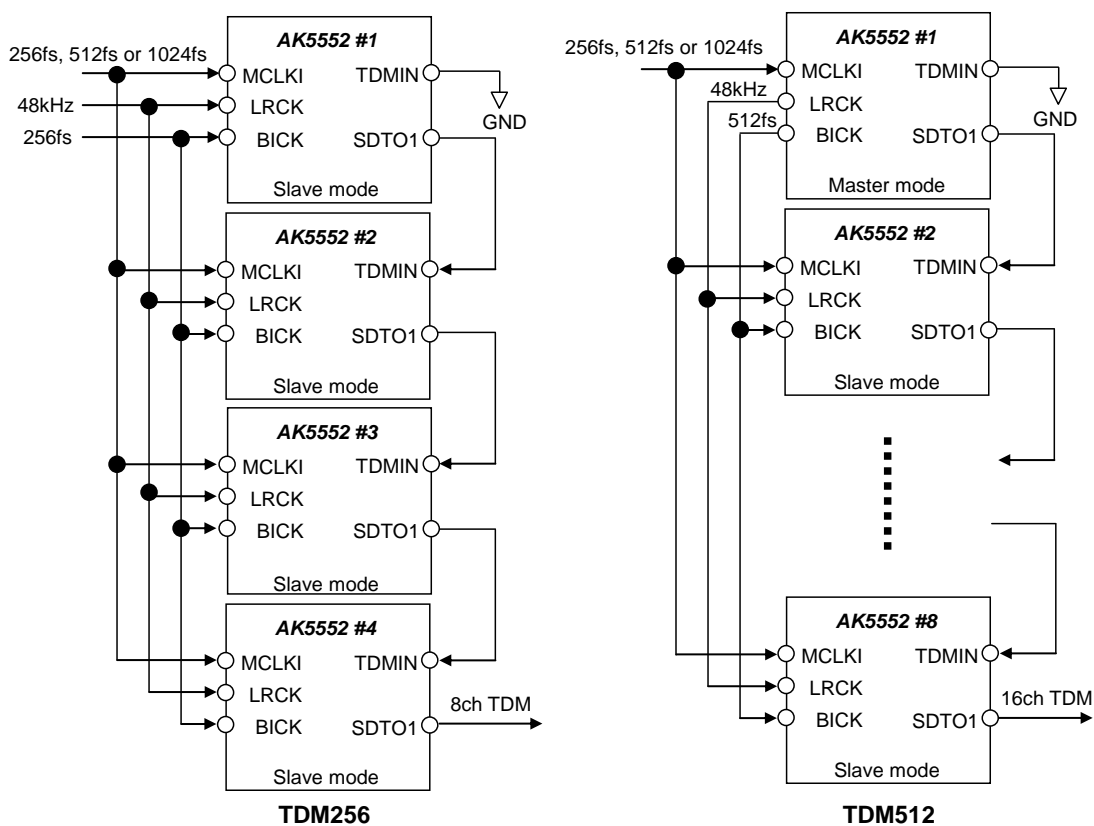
256fs, 512fs or 1024fs
48kHz
256fs

AK5552 #1
MCLKI
LRCK
BICK
TDMIN
SDTO1
Slave mode

GND

AK5552 #2
MCLKI
LRCK
BICK
TDMIN
SDTO1
Slave mode

AK5552 #3
MCLKI
LRCK
BICK
TDMIN
SDTO1
Slave mode

AK5552 #4
MCLKI
LRCK
BICK
TDMIN
SDTO1
Slave mode

8ch TDM

TDM256

256fs, 512fs or 1024fs
48kHz
512fs

AK5552 #1
MCLKI
LRCK
BICK
TDMIN
SDTO1
Master mode

GND

AK5552 #2
MCLKI
LRCK
BICK
TDMIN
SDTO1
Slave mode

AK5552 #8
MCLKI
LRCK
BICK
TDMIN
SDTO1
Slave mode

16ch TDM

TDM512